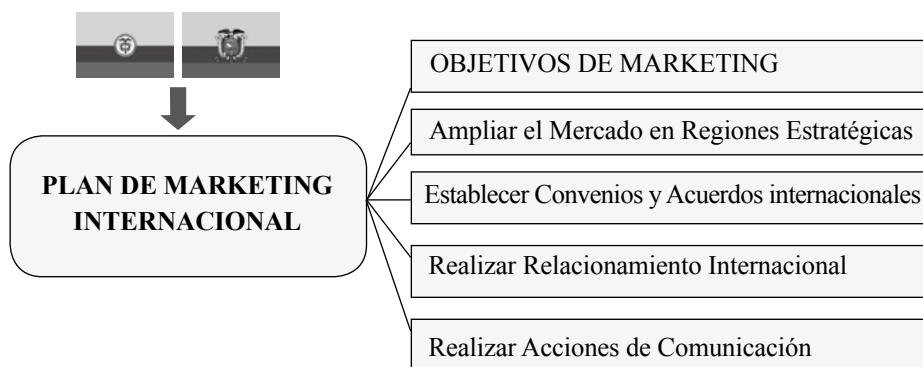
PLAN DE MARKETING INTERNACIONAL

OBJETIVOS DE MARKETING

Ampliar el Mercado en Regiones Estratégicas

Establecer Convenios y Acuerdos internacionales

Realizar Relacionamiento Internacional

Realizar Acciones de Comunicación